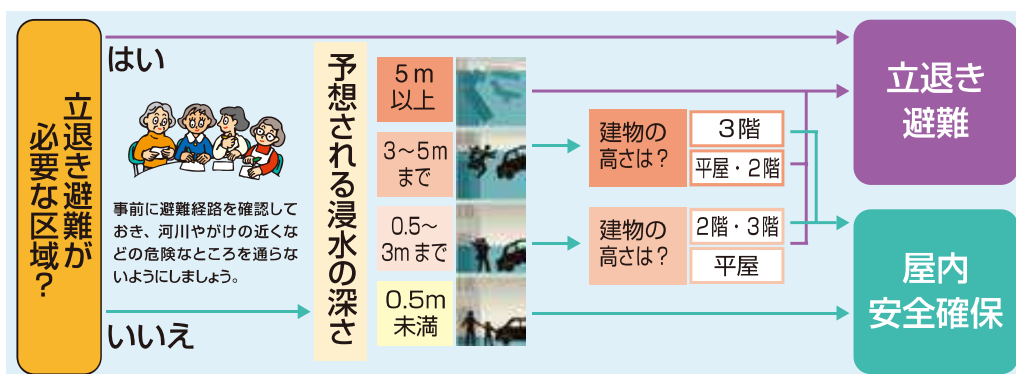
立退き避難が必要な区域？

はい

事前に避難経路を確認しておき、河川やがけの近くなどの危険なところを通らないようにしましょう。

いいえ

予想される浸水の深さ

5m以上

3～5mまで

0.5～3mまで

0.5m未満

建物の高さは？

3階

平屋・2階

建物の高さは？

2階・3階

平屋

立退き避難

屋内安全確保